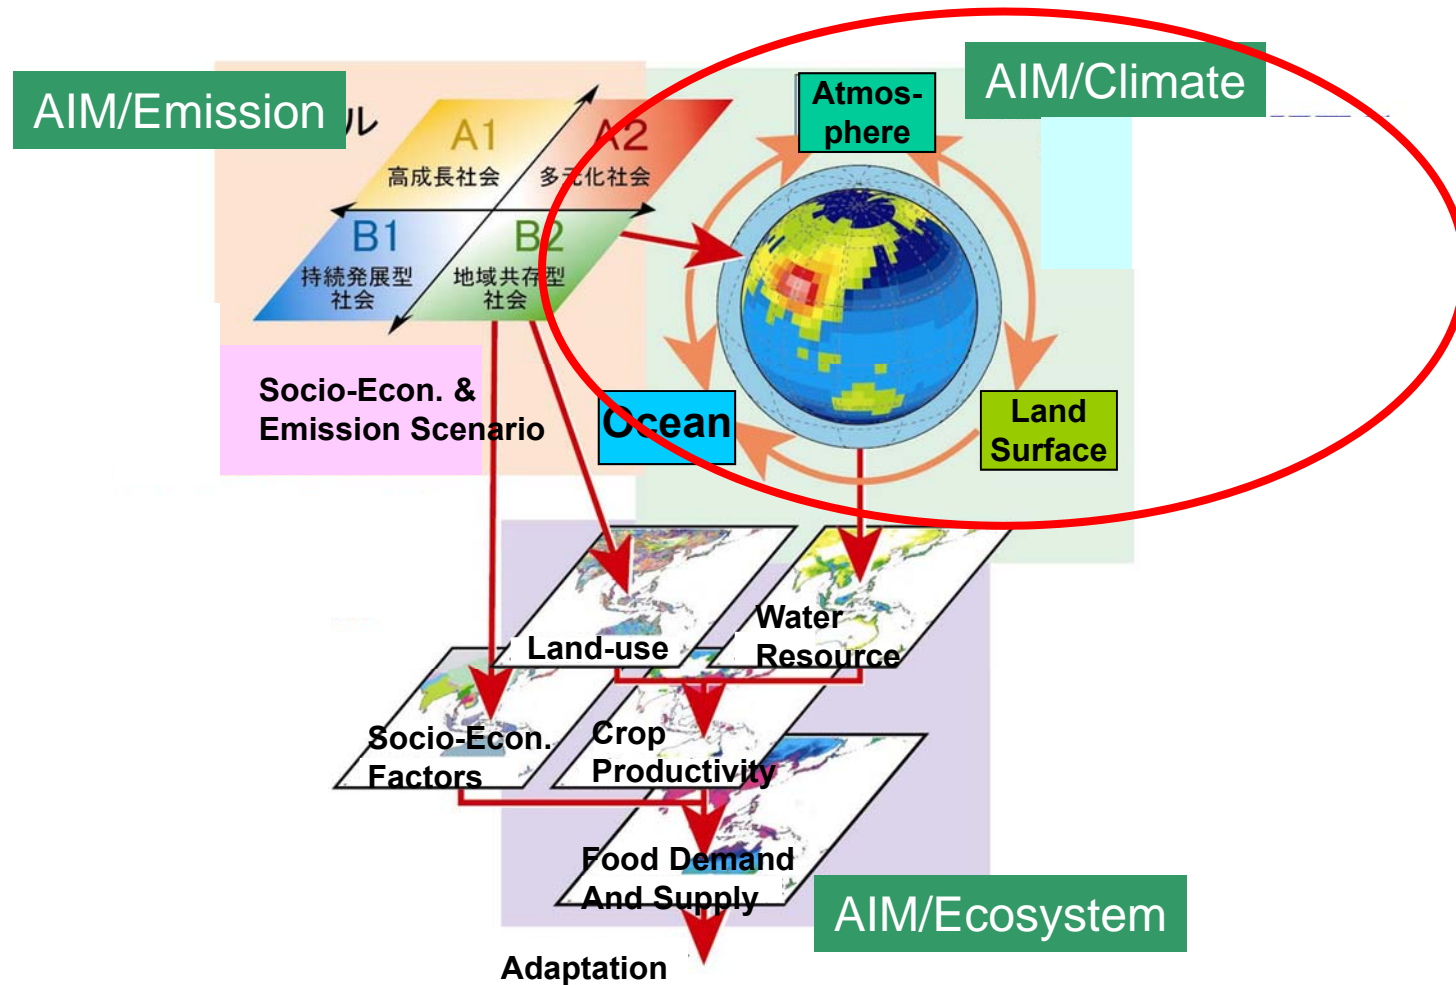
AIM/Emission

ル

A1
高成長社会

A2
多元化社会

B1
持続発展型社会

B2
地域共存型社会

Socio-Econ. & Emission Scenario

AIM/Climate

Atmos-phere

Ocean

Land Surface

Land-use

Water Resource

Socio-Econ. Factors

Crop Productivity

Food Demand And Supply

AIM/Ecosystem

Adaptation